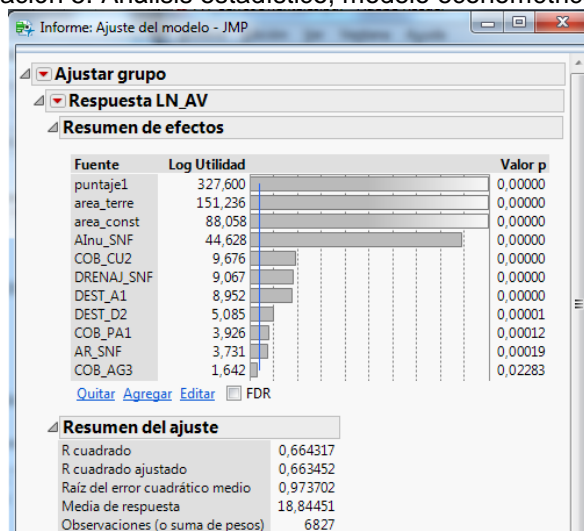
ación 3. Análisis estadístico, modelo econométrico

Informe: Ajuste del modelo - JMP

Ajustar grupo

Respuesta LN_AV

Resumen de efectos

| Fuente | Log Utilidad | Valor p |
|---|---|---|
| puntaje1 | 327,600 | 0,00000 |
| area_terre | 151,236 | 0,00000 |
| area_const | 88,058 | 0,00000 |
| Alnu_SNF | 44,628 | 0,00000 |
| COB_CU2 | 9,676 | 0,00000 |
| DRENAJ_SNF | 9,067 | 0,00000 |
| DEST_A1 | 8,952 | 0,00000 |
| DEST_D2 | 5,085 | 0,00001 |
| COB_PA1 | 3,926 | 0,00012 |
| AR_SNF | 3,731 | 0,00019 |
| COB_AG3 | 1,642 | 0,02283 |

Quitar Agregar Editar FDR

Resumen del ajuste

| | |
|---|---|
| R cuadrado | 0,664317 |
| R cuadrado ajustado | 0,663452 |
| Raíz del error cuadrático medio | 0,973702 |
| Media de respuesta | 18,84451 |
| Observaciones (o suma de pesos) | 6827 |